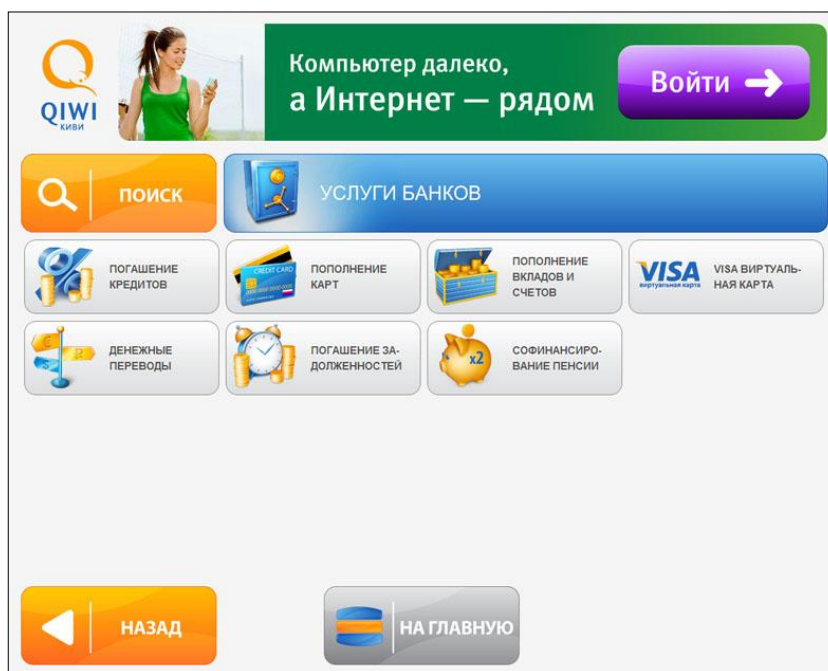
QIWI
киви

Компьютер далеко,
а Интернет — рядом

Войти

ПОИСК

УСЛУГИ БАНКОВ

ПОГАШЕНИЕ КРЕДИТОВ

CREDIT CARD

ПОПОЛНЕНИЕ КАРТ

ПОПОЛНЕНИЕ ВКЛАДОВ И СЧЕТОВ

VISA
виртуальная карта

VISA ВИРТУАЛЬНАЯ КАРТА

ДЕНЕЖНЫЕ ПЕРЕВОДЫ

ПОГАШЕНИЕ ЗАДОЛЖЕННОСТЕЙ

x2

СОФИНАНСИРОВАНИЕ ПЕНСИИ

НАЗАД

НА ГЛАВНУЮ